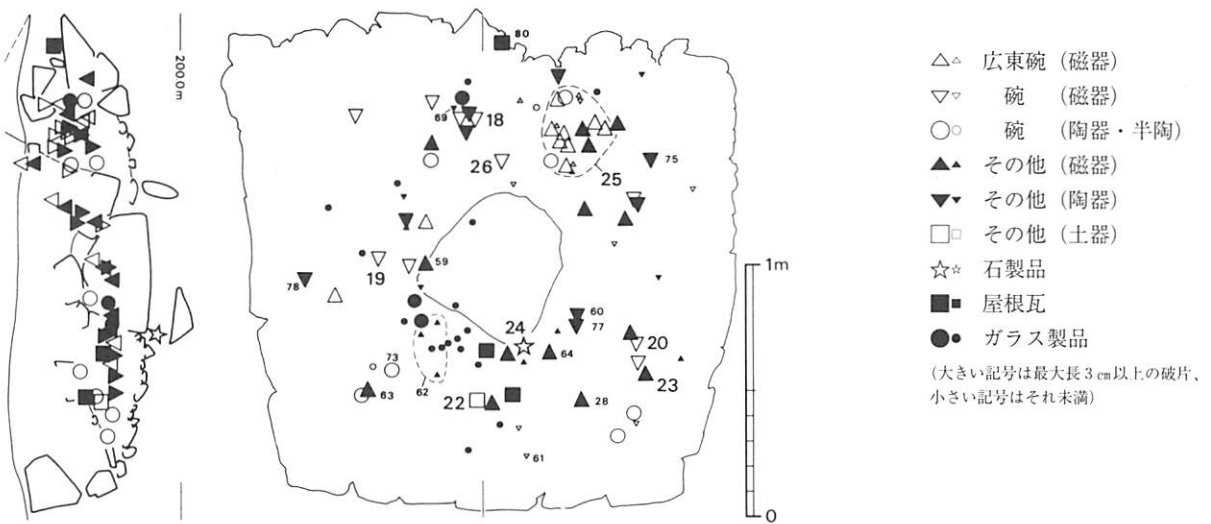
2000m

80

69
18
26
25
75
19
59
78
24
60
77
20
73
64
23
63
62
22
28
61

1m
0

△▵ 広東碗（磁器）
▽▿ 碗（磁器）
○◦ 碗（陶器・半陶）
▲▴ その他（磁器）
▼▾ その他（陶器）
□▫ その他（土器）
☆⭑ 石製品
■▪ 屋根瓦
●• ガラス製品
（大きい記号は最大長3㎝以上の破片、小さい記号はそれ未満）